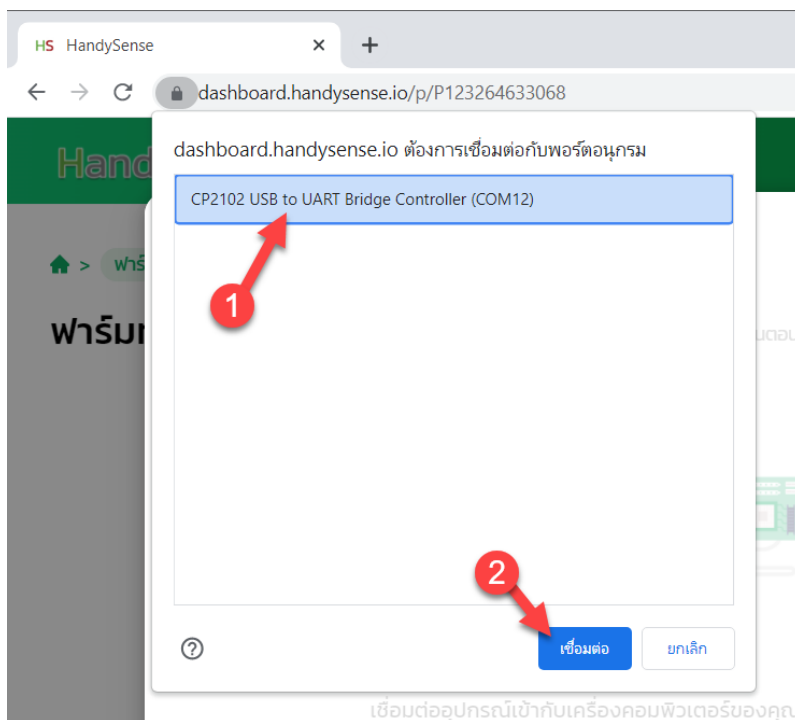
HS HandySense ×

+

dashboard.handysense.io/p/P123264633068

Hand

ฟาร์

ฟาร์มf

dashboard.handysense.io ต้องการเชื่อมต่อกับพอร์ตอนุกรม

CP2102 USB to UART Bridge Controller (COM12)

1

2

?

เชื่อมต่อ

ยกเลิก

มตอเ

เชื่อมต่ออุปกรณ์เข้ากับเครื่องคอมพิวเตอร์ของคุณ